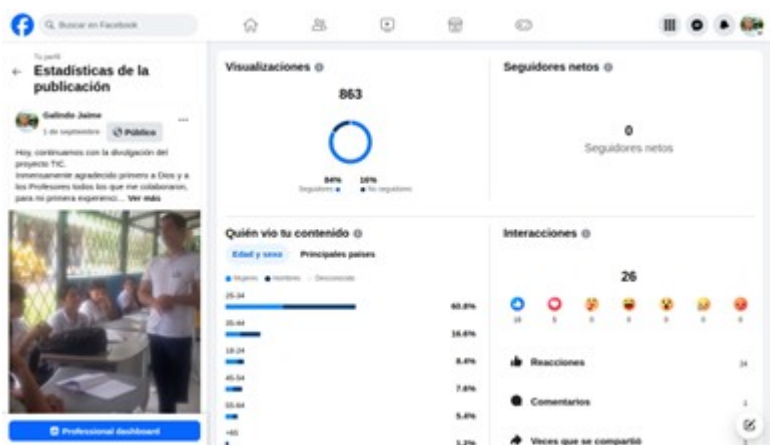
Buscar en Facebook

Tu perfil
Estadísticas de la publicación

Galindo Jaime
1 de septiembre · Público

Hoy, continuamos con la divulgación del proyecto TIC.
Inmensamente agradecido primero a Dios y a los Profesores todos los que me colaboraron, para mi primera experienci... Ver más

Professional dashboard

Visualizaciones
863
84% Seguidores
16% No seguidores

Seguidores netos
0
Seguidores netos

Quién vio tu contenido
Edad y sexo
Principales países
Mujeres · Hombres · Desconocido

25-34 60.8%
35-44 16.6%
18-24 8.4%
45-54 7.6%
55-64 5.4%
+65 1.2%

Interacciones
26
19 5 0 0 0 0 0 0

Reacciones 24
Comentarios 1
Veces que se compartió 1